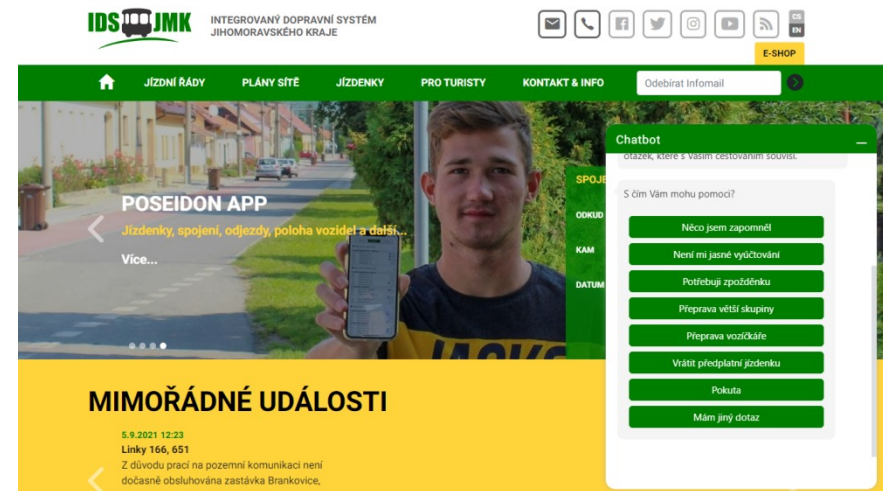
IDS JMK
INTEGROVANÝ DOPRAVNÍ SYSTÉM JIHOMORAVSKÉHO KRAJE

CS
EN
E-SHOP

JÍZDNÍ ŘÁDY
PLÁNY SÍTĚ
JÍZDENKY
PRO TURISTY
KONTAKT & INFO
Odebírat Infomail

POSEIDON APP
Jízdenky, spojení, odjezdy, poloha vozidel a další...
Více...

SPOJE
ODKUD
KAM
DATUM

Chatbot
otázek, které s Vaším cestováním souvisí.
S čím Vám mohu pomoci?
Něco jsem zapomněl
Není mi jasné vyúčtování
Potřebuji zpožděnku
Přeprava větší skupiny
Přeprava vozíčkáře
Vrátit předplatní jízdenku
Pokuta
Mám jiný dotaz

MIMOŘÁDNÉ UDÁLOSTI
5.9.2021 12:23
Linky 166, 651
Z důvodu prací na pozemní komunikaci není dočasně obsluhována zastávka Brankovice,